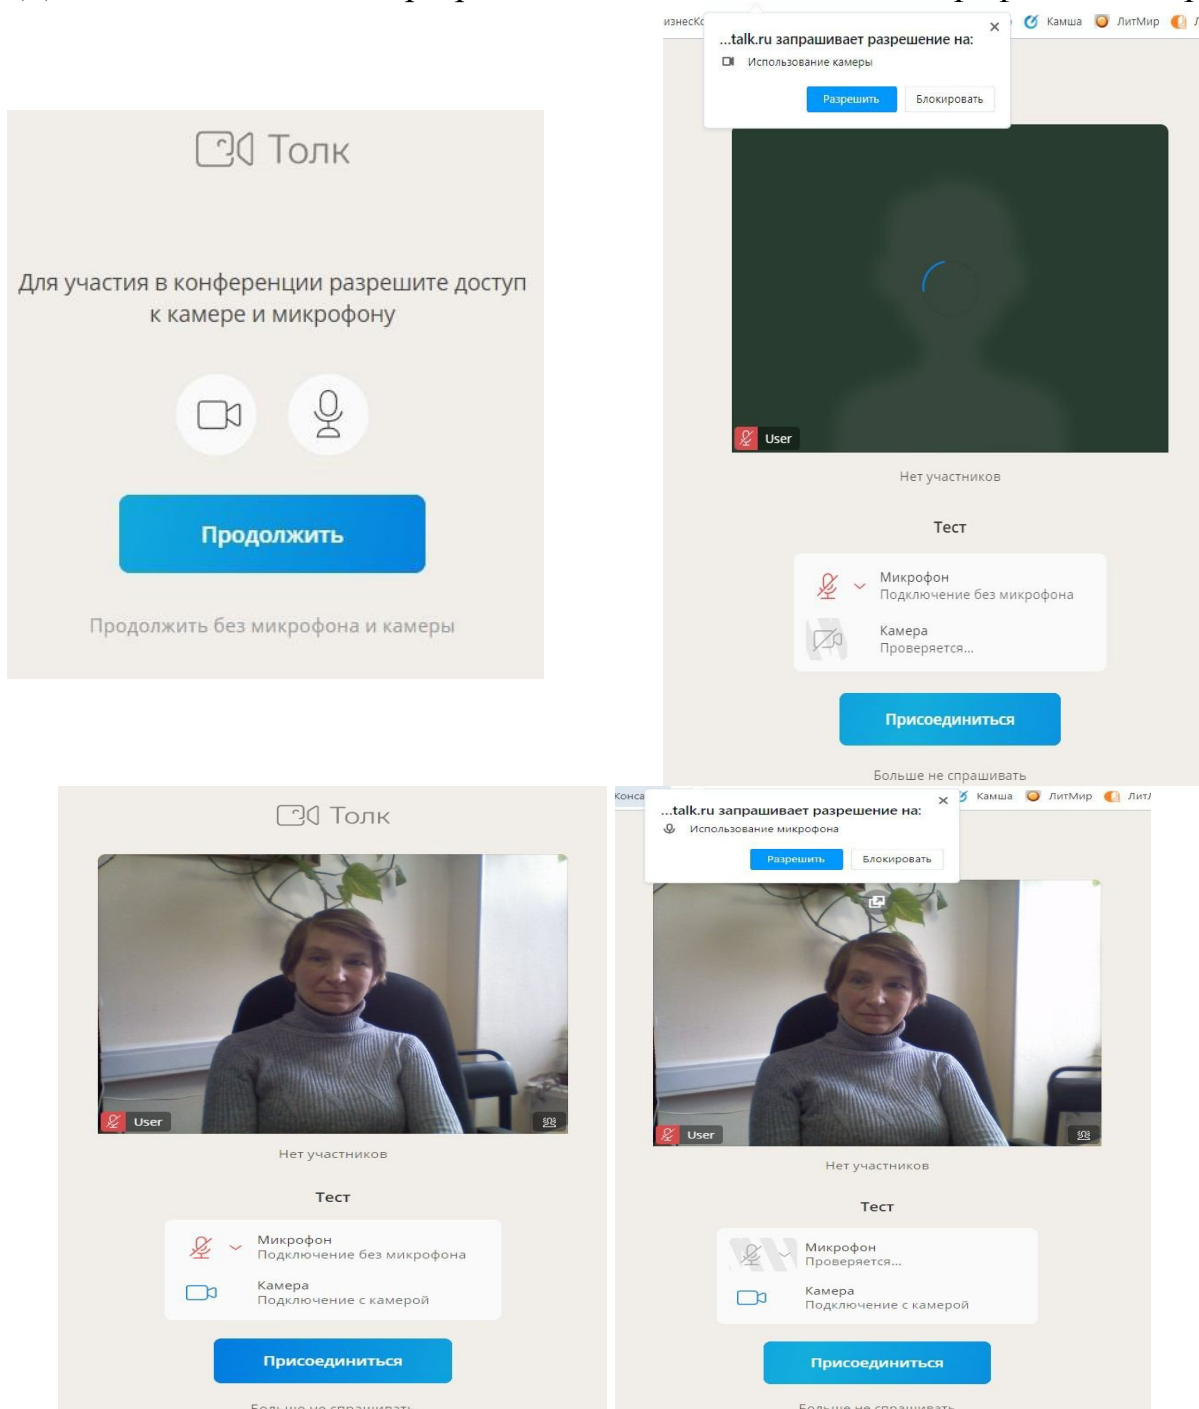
Толк

Для участия в конференции разрешите доступ к камере и микрофону

Продолжить

Продолжить без микрофона и камеры

изнесКо Камша ЛитМир

...talk.ru запрашивает разрешение на:
Использование камеры
Разрешить Блокировать

User

Нет участников

Тест

Микрофон
Подключение без микрофона

Камера
Проверяется...

Присоединиться

Больше не спрашивать

Толк

User

Нет участников

Тест

Микрофон
Подключение без микрофона

Камера
Подключение с камерой

Присоединиться

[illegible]

Конса Камша ЛитМир Лит

...talk.ru запрашивает разрешение на:
Использование микрофона
Разрешить Блокировать

User

Нет участников

Тест

Микрофон
Проверяется...

Камера
Подключение с камерой

Присоединиться

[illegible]